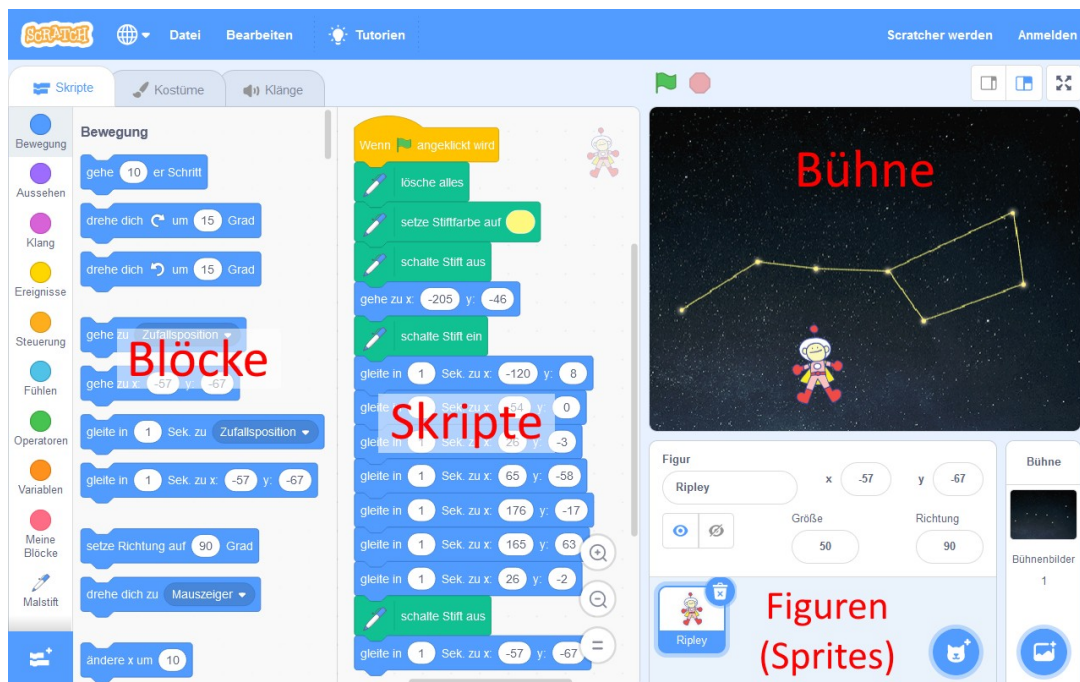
SCRATCH Datei Bearbeiten Tutorien Scratcher werden Anmelden

Skripte Kostüme Klänge

Bewegung
Aussehen
Klang
Ereignisse
Steuerung
Fühlen
Operatoren
Variablen
Meine Blöcke
Malstift

Bewegung
gehe 10 er Schritt
drehe dich um 15 Grad
drehe dich um 15 Grad
gehe zu Zufallsposition
gehe zu x: -57 y: -67
gleite in 1 Sek. zu Zufallsposition
gleite in 1 Sek. zu x: -57 y: -67
setze Richtung auf 90 Grad
drehe dich zu Mauszeiger
ändere x um 10

Blöcke

Wenn angeklickt wird
lösche alles
setze Stiftfarbe auf
schalte Stift aus
gehe zu x: -205 y: -46
schalte Stift ein
gleite in 1 Sek. zu x: -120 y: 8
gleite in 1 Sek. zu x: -54 y: 0
gleite in 1 Sek. zu x: 26 y: -3
gleite in 1 Sek. zu x: 65 y: -58
gleite in 1 Sek. zu x: 176 y: -17
gleite in 1 Sek. zu x: 165 y: 63
gleite in 1 Sek. zu x: 26 y: -2
schalte Stift aus
gleite in 1 Sek. zu x: -57 y: -67

Skripte

Bühne

Figur Ripley x -57 y -67
Größe 50 Richtung 90
Ripley

Figuren (Sprites)

Bühne
Bühnenbilder
1